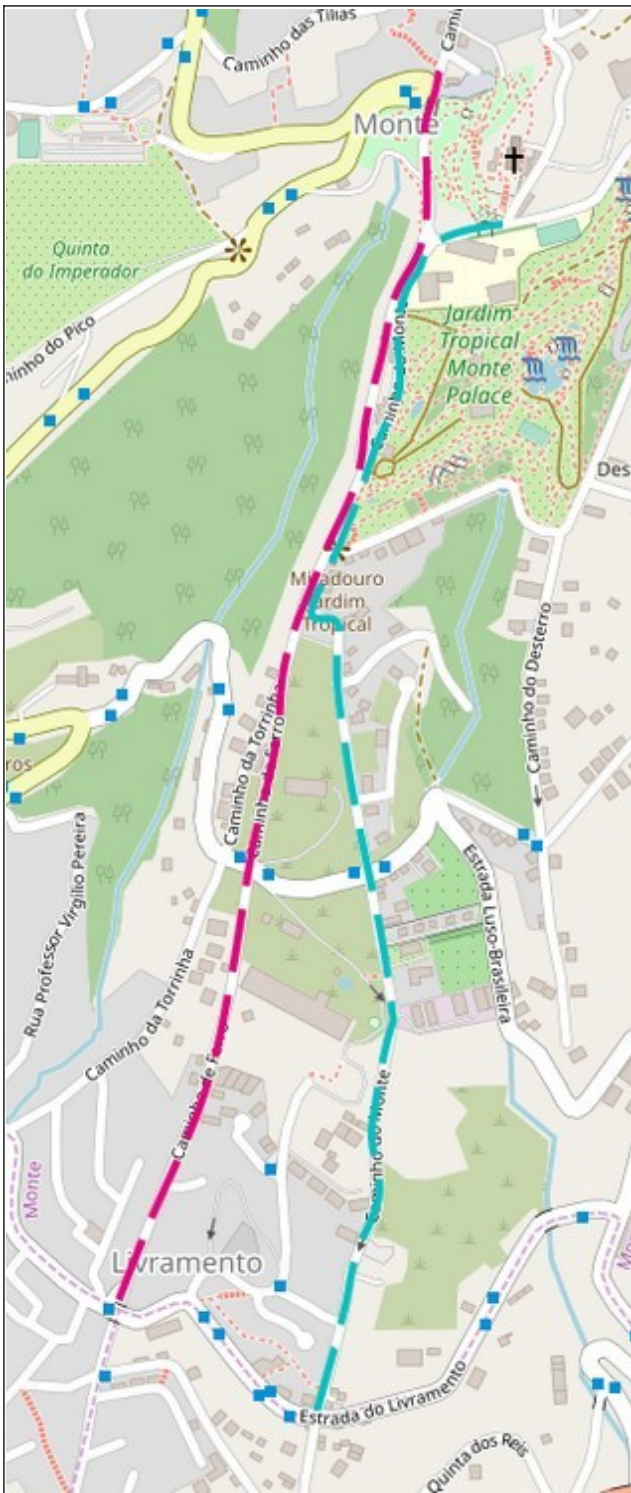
Caminho das Tílias
Camin
Monte
Quinta do Imperador
inho do Pico
Jardim Tropical Monte Palace
Des
Caminho do Monte
Miradouro Jardim Tropical
Caminho do Desterro
ros
Caminho da Torrinha
Caminho do Ferro
Rua Professor Virgílio Pereira
Estrada Luso-Brasileira
Caminho da Torrinha
Caminho de Ferro
Caminho do Monte
Monte
Livramento
Estrada do Livramento
Quinta dos Reis